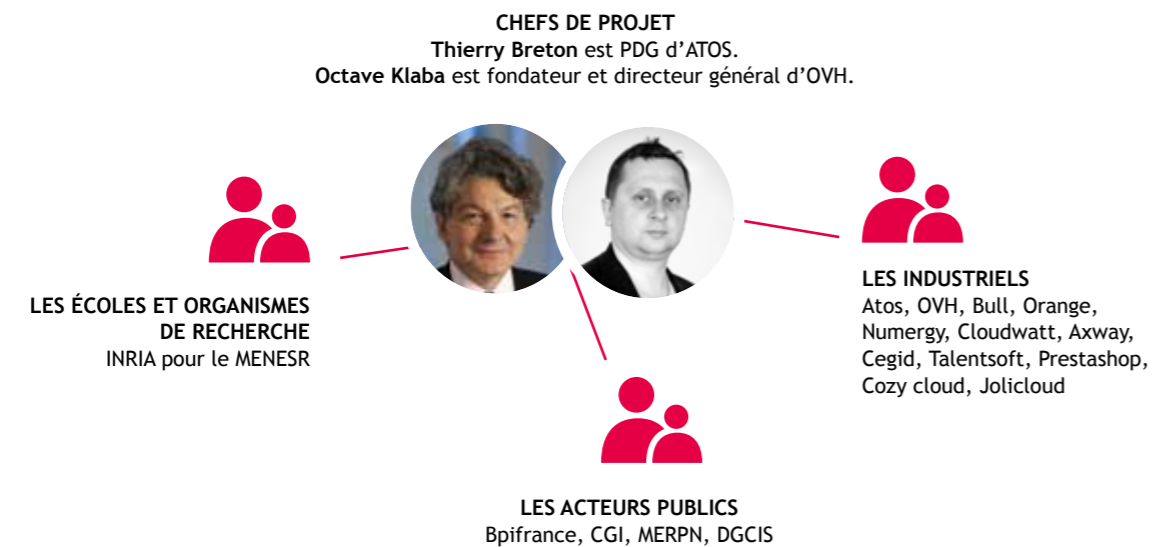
CHEFS DE PROJET
**Thierry Breton** est PDG d'ATOS.
**Octave Klaba** est fondateur et directeur général d'OVH.

LES ÉCOLES ET ORGANISMES DE RECHERCHE
INRIA pour le MENESR

LES INDUSTRIELS
Atos, OVH, Bull, Orange, Numergy, Cloudwatt, Axway, Cegid, Talentsoft, Prestashop, Cozy cloud, Jolicloud

LES ACTEURS PUBLICS
Bpifrance, CGI, MERPN, DGCIS